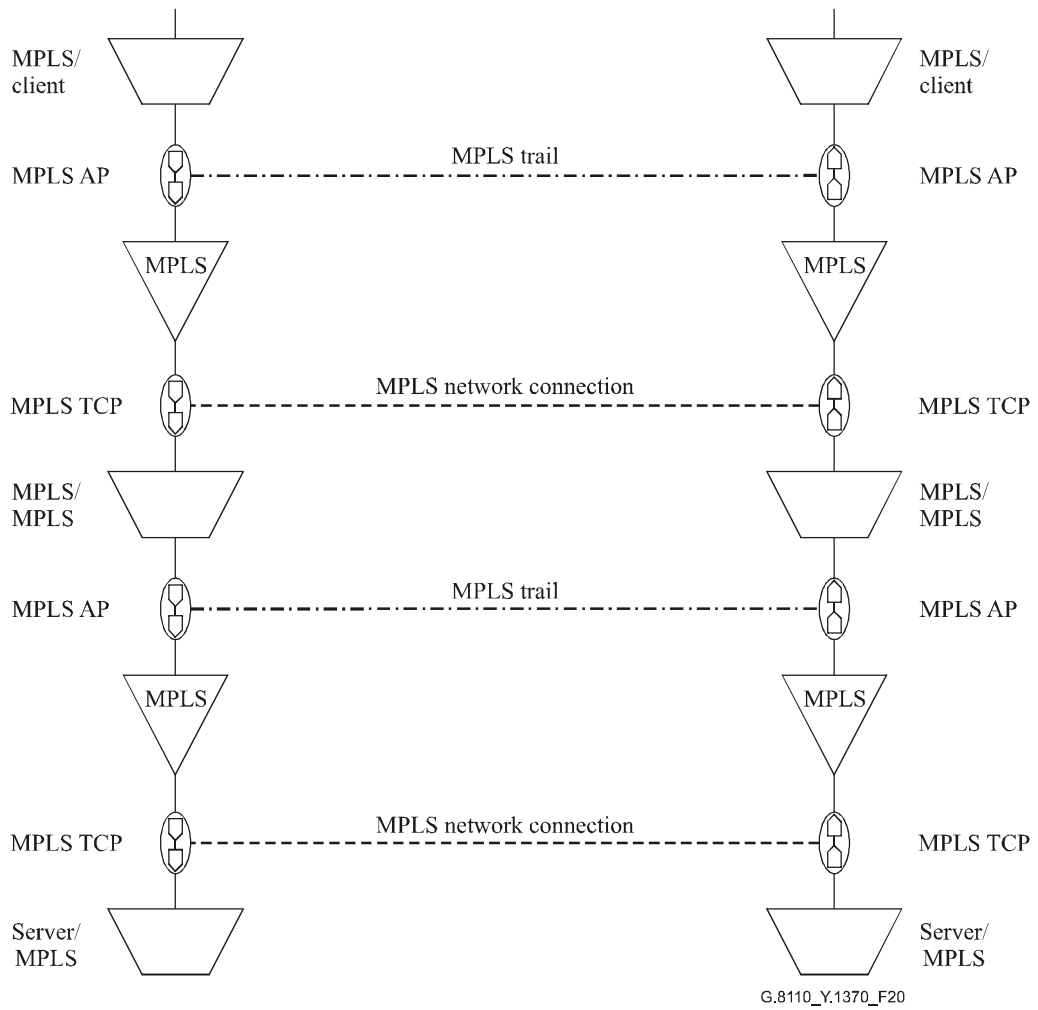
MPLS/ client

MPLS/ client

MPLS AP

MPLS trail

MPLS AP

MPLS

MPLS

MPLS TCP

MPLS network connection

MPLS TCP

MPLS/ MPLS

MPLS/ MPLS

MPLS AP

MPLS trail

MPLS AP

MPLS

MPLS

MPLS TCP

MPLS network connection

MPLS TCP

Server/ MPLS

Server/ MPLS

G.8110_Y.1370_F20